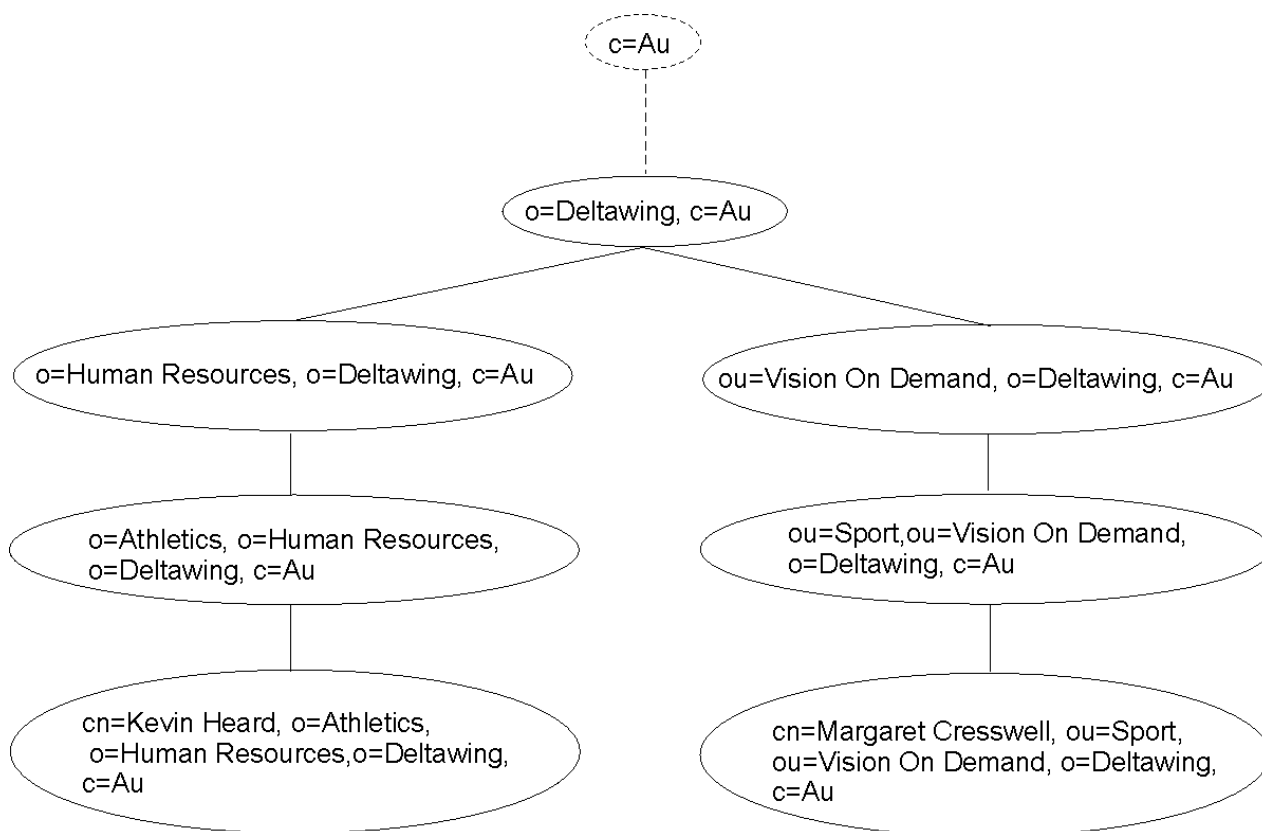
c=Au

o=Deltawing, c=Au

o=Human Resources, o=Deltawing, c=Au

ou=Vision On Demand, o=Deltawing, c=Au

o=Athletics, o=Human Resources, o=Deltawing, c=Au

ou=Sport,ou=Vision On Demand, o=Deltawing, c=Au

cn=Kevin Heard, o=Athletics, o=Human Resources,o=Deltawing, c=Au

cn=Margaret Cresswell, ou=Sport, ou=Vision On Demand, o=Deltawing, c=Au